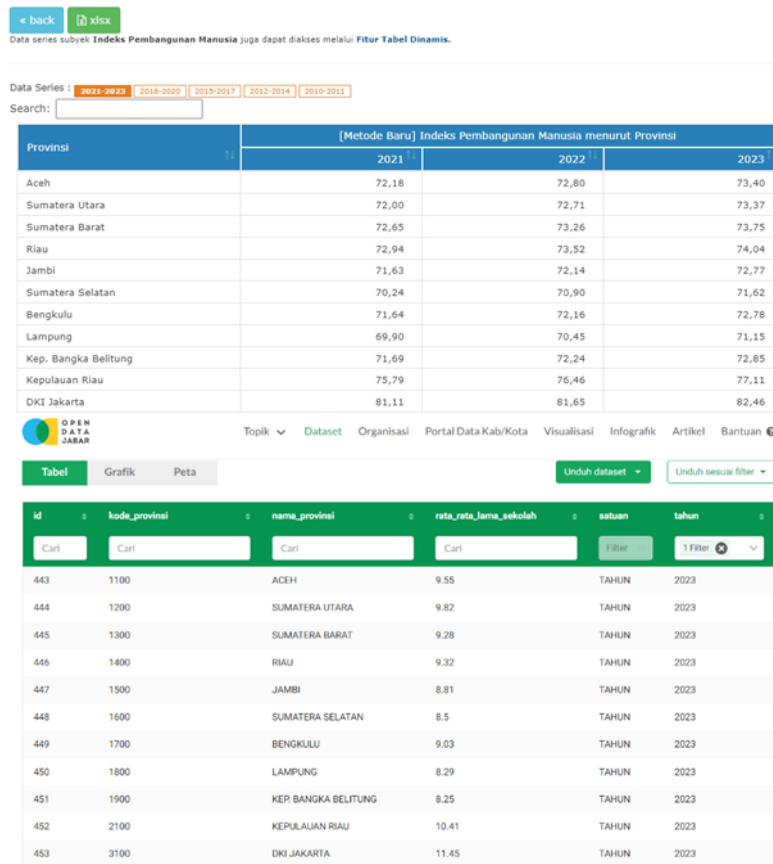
« back xlsx

Data series subyek **Indeks Pembangunan Manusia** juga dapat diakses melalui **Fitur Tabel Dinamis.**

Data Series : 2021-2023 2018-2020 2015-2017 2012-2014 2010-2011

Search:

| Provinsi | [Metode Baru] Indeks Pembangunan Manusia menurut Provinsi 2021 | 2022 | 2023 |
|---|---|---|---|
| Aceh | 72,18 | 72,80 | 73,40 |
| Sumatera Utara | 72,00 | 72,71 | 73,37 |
| Sumatera Barat | 72,65 | 73,26 | 73,75 |
| Riau | 72,94 | 73,52 | 74,04 |
| Jambi | 71,63 | 72,14 | 72,77 |
| Sumatera Selatan | 70,24 | 70,90 | 71,62 |
| Bengkulu | 71,64 | 72,16 | 72,78 |
| Lampung | 69,90 | 70,45 | 71,15 |
| Kep. Bangka Belitung | 71,69 | 72,24 | 72,85 |
| Kepulauan Riau | 75,79 | 76,46 | 77,11 |
| DKI Jakarta | 81,11 | 81,65 | 82,46 |

OPEN DATA JABAR

Topik Dataset Organisasi Portal Data Kab/Kota Visualisasi Infografik Artikel Bantuan

Tabel Grafik Peta

Unduh dataset Unduh sesuai filter

| id | kode_provinsi | nama_provinsi | rata_rata_lama_sekolah | satuan | tahun |
|---|---|---|---|---|---|
| Cari | Cari | Cari | Cari | Filter | 1 Filter |
| 443 | 1100 | ACEH | 9.55 | TAHUN | 2023 |
| 444 | 1200 | SUMATERA UTARA | 9.82 | TAHUN | 2023 |
| 445 | 1300 | SUMATERA BARAT | 9.28 | TAHUN | 2023 |
| 446 | 1400 | RIAU | 9.32 | TAHUN | 2023 |
| 447 | 1500 | JAMBI | 8.81 | TAHUN | 2023 |
| 448 | 1600 | SUMATERA SELATAN | 8.5 | TAHUN | 2023 |
| 449 | 1700 | BENGKULU | 9.03 | TAHUN | 2023 |
| 450 | 1800 | LAMPUNG | 8.29 | TAHUN | 2023 |
| 451 | 1900 | KEP. BANGKA BELITUNG | 8.25 | TAHUN | 2023 |
| 452 | 2100 | KEPULAUAN RIAU | 10.41 | TAHUN | 2023 |
| 453 | 3100 | DKI JAKARTA | 11.45 | TAHUN | 2023 |